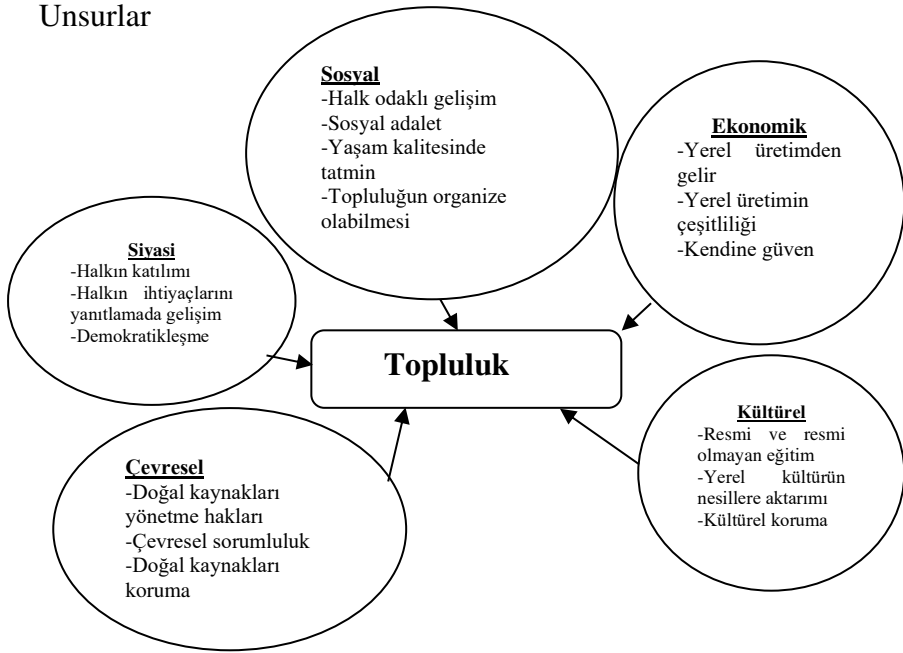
Unsurlar

Sosyal
-Halk odaklı gelişim
-Sosyal adalet
-Yaşam kalitesinde tatmin
-Topluluğun organize olabilmesi

Ekonomik
-Yerel üretimden gelir
-Yerel üretimin çeşitliliği
-Kendine güven

Siyasi
-Halkın katılımı
-Halkın ihtiyaçlarını yanıtlamada gelişim
-Demokratikleşme

Topluluk

Kültürel
-Resmi ve resmi olmayan eğitim
-Yerel kültürün nesillere aktarımı
-Kültürel koruma

Çevresel
-Doğal kaynakları yönetme hakları
-Çevresel sorumluluk
-Doğal kaynakları koruma